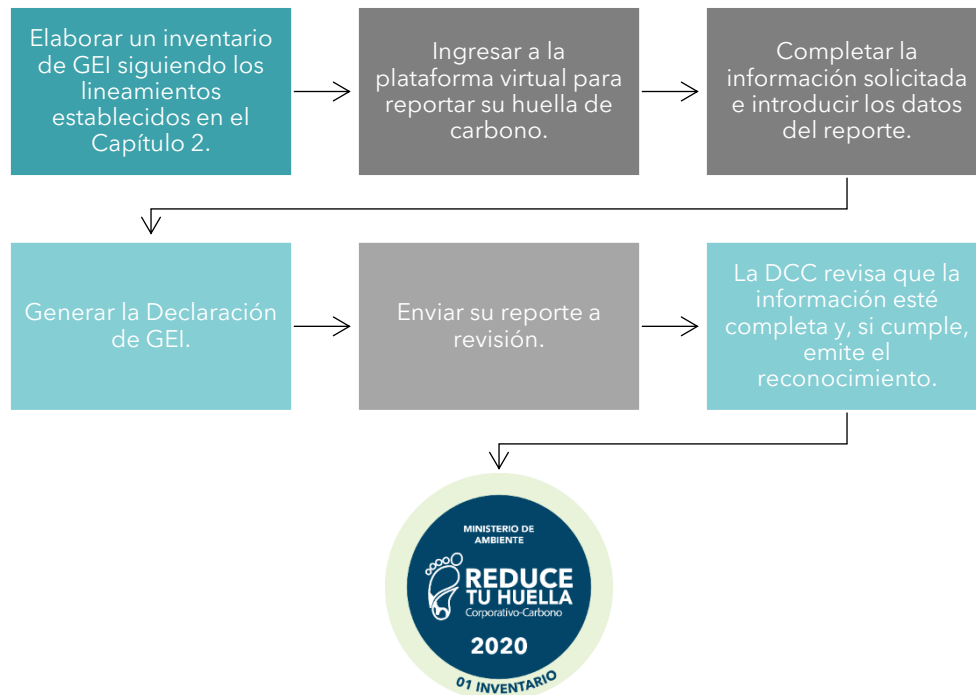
Elaborar un inventario de GEI siguiendo los lineamientos establecidos en el Capítulo 2.

Ingresar a la plataforma virtual para reportar su huella de carbono.

Completar la información solicitada e introducir los datos del reporte.

Generar la Declaración de GEI.

Enviar su reporte a revisión.

La DCC revisa que la información esté completa y, si cumple, emite el reconocimiento.

MINISTERIO DE AMBIENTE

REDUCE TU HUELLA

Corporativo-Carbono

2020

01 INVENTARIO